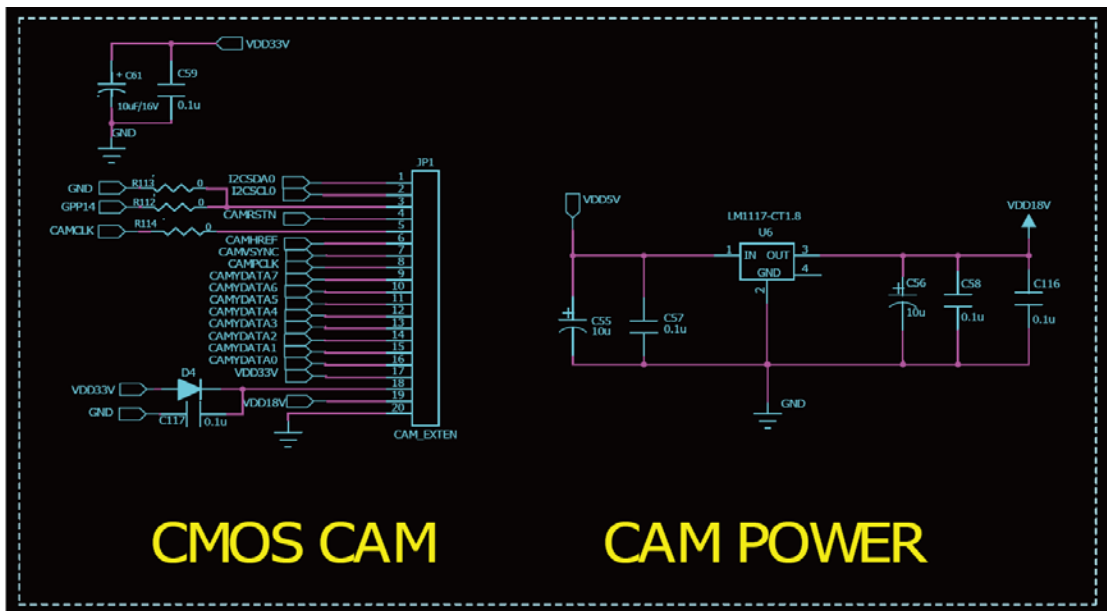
VDD33V
+ C61
C59
10uF/16V
0.1u
GND

JP1
GND
R113
0
I2CSDA0
1
I2CSCL0
2
GPP14
R112
0
3
CAMRSTN
4
CAMCLK
R114
0
5
CAMHREF
6
CAMVSYNC
7
CAMPCLK
8
CAMYDATA7
9
CAMYDATA6
10
CAMYDATA5
11
CAMYDATA4
12
CAMYDATA3
13
CAMYDATA2
14
CAMYDATA1
15
CAMYDATA0
16
VDD33V
17
VDD33V
D4
18
GND
VDD18V
19
C117
0.1u
20
CAM_EXTEN

VDD5V
LM1117-CT1.8
U6
VDD18V
1
IN
OUT
3
GND
4
2
C55
10u
C57
0.1u
C56
10u
C58
0.1u
C116
0.1u
GND

CMOS CAM

CAM POWER